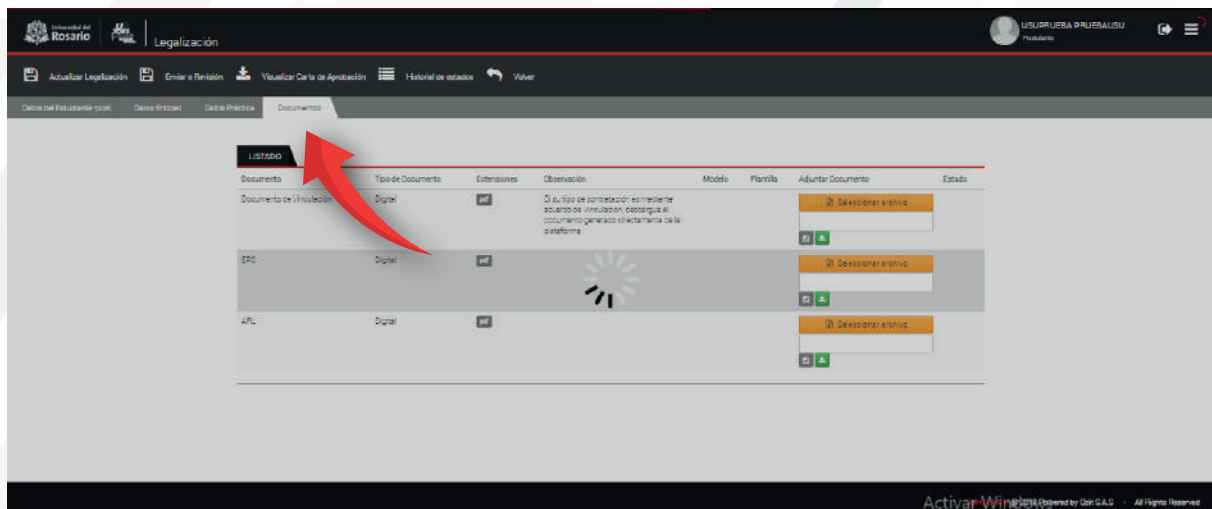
Universidad del Rosario | Legalización

USUPRUEBA PRUEBAUSU
Postulante

Actualizar Legalización | Enviar a Revisión | Visualizar Carta de Aprobación | Historial de estados | Volver

Datos del Estudiante (cost) | Datos Entidad | Datos Práctica | Documentos

LISTADO

| Documento | Tipo de Documento | Extensiones | Observación | Modelo | Plantilla | Adjuntar Documento | Estado |
|---|---|---|---|---|---|---|---|
| Documento de Vinculación | Digital | pdf | Si su tipo de contratación es mediante acuerdo de vinculación, descargue el documento generado directamente de la plataforma | | | Seleccionar archivo | |
| EPS | Digital | pdf | | | | Seleccionar archivo | |
| ARL | Digital | pdf | | | | Seleccionar archivo | |

Activar Windows
© 2018 Powered by Qzit S.A.S - All Rights Reserved